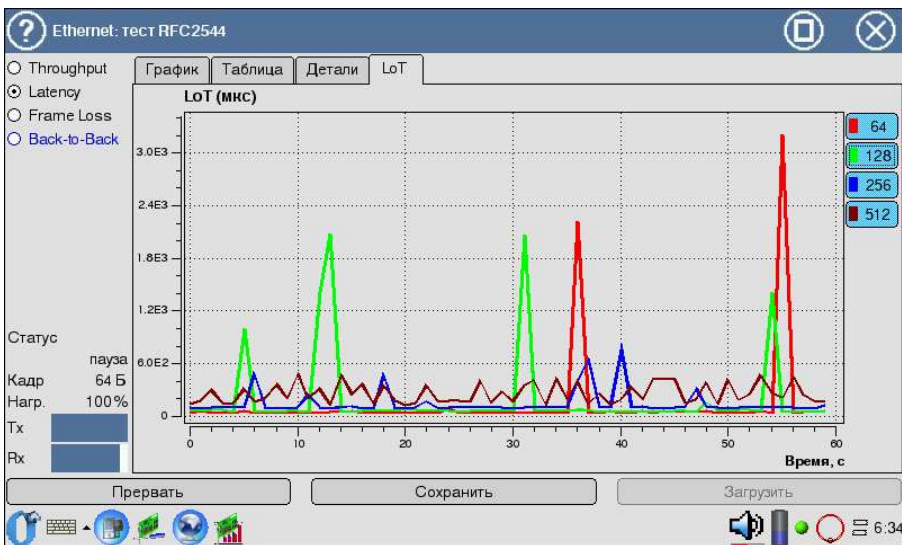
Ethernet: тест RFC2544

Throughput
Latency
Frame Loss
Back-to-Back

График | Таблица | Детали | LoT

LoT (мкс)

3.0E3
2.4E3
1.8E3
1.2E3
6.0E2
0

0 10 20 30 40 50 60
Время, с

64
128
256
512

Статус
пауза
Кадр 64 Б
Нагр. 100%
Tx
Rx

Прервать
Сохранить
Загрузить

6:34